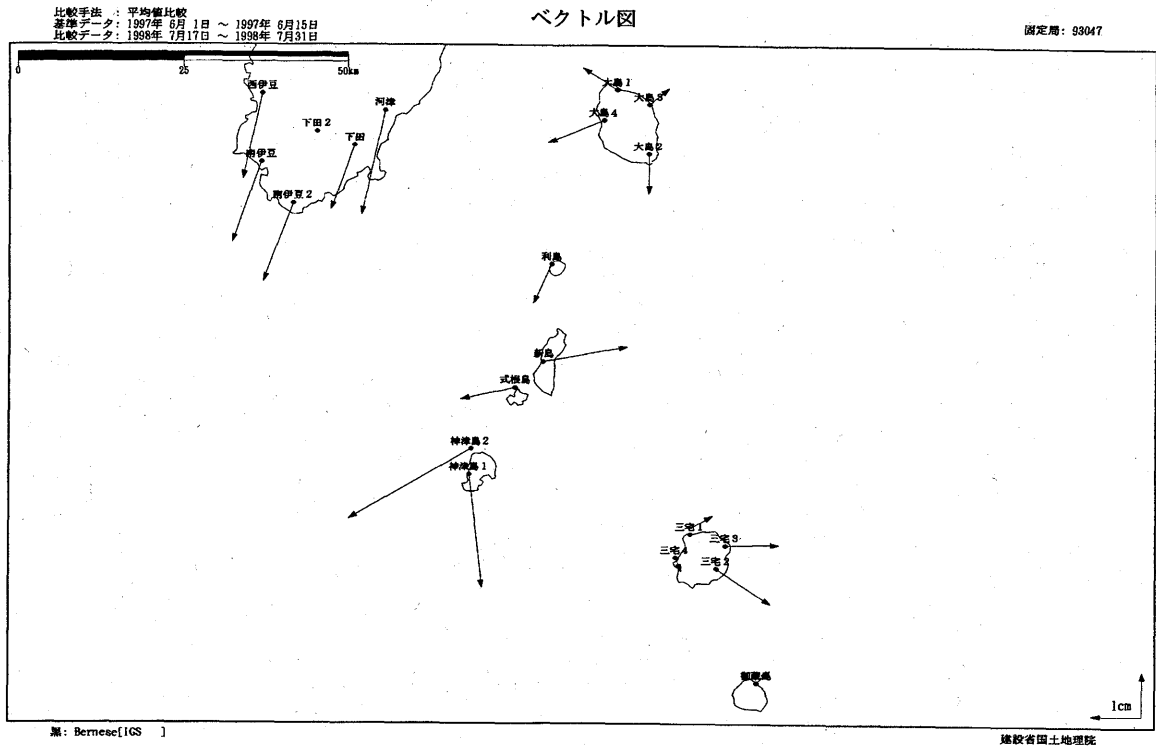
比較手法 : 平均値比較
基準データ: 1997年 6月 1日 ～ 1997年 6月15日
比較データ: 1998年 7月17日 ～ 1998年 7月31日

ベクトル図

固定局: 93047

0 25 50km

西伊豆
下田2
河津
下田
南伊豆
南伊豆2
大島1
大島3
大島4
大島2
利島
新島
式根島
神津島2
神津島1
三宅1
三宅3
三宅4
三宅2
御蔵島

1cm

黒: Bernese[IGS ]

建設省国土地理院